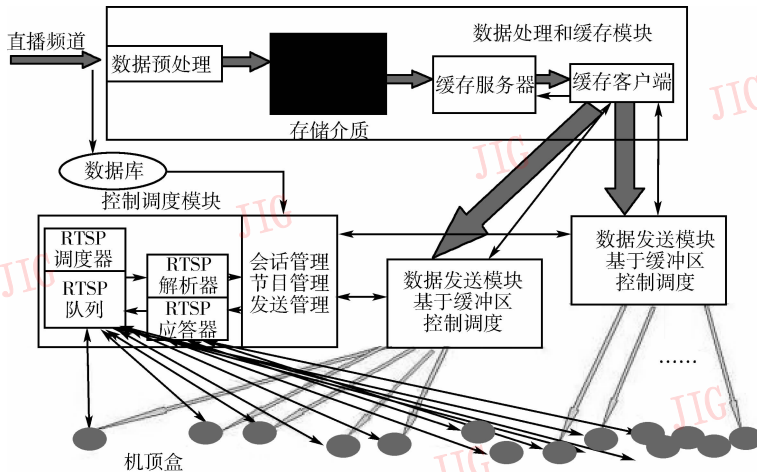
直播频道

数据处理和缓存模块

数据预处理

存储介质

缓存服务器

缓存客户端

数据库

控制调度模块

RTSP 调度器

RTSP 队列

RTSP 解析器

RTSP 应答器

会话管理 节目管理 发送管理

数据发送模块 基于缓冲区 控制调度

数据发送模块 基于缓冲区 控制调度

……

机顶盒

JIG

JIG

JIG

JIG

JIG

JIG